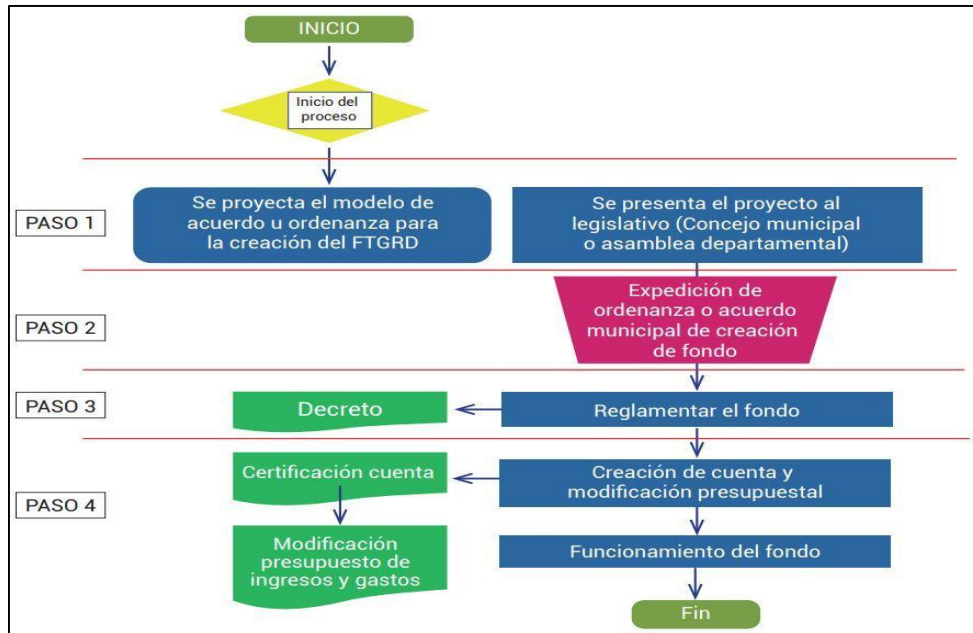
INICIO

Inicio del proceso

PASO 1

Se proyecta el modelo de acuerdo u ordenanza para la creación del FTGRD

Se presenta el proyecto al legislativo (Concejo municipal o asamblea departamental)

PASO 2

Expedición de ordenanza o acuerdo municipal de creación de fondo

PASO 3

Decreto

Reglamentar el fondo

PASO 4

Certificación cuenta

Creación de cuenta y modificación presupuestal

Modificación presupuesto de ingresos y gastos

Funcionamiento del fondo

Fin